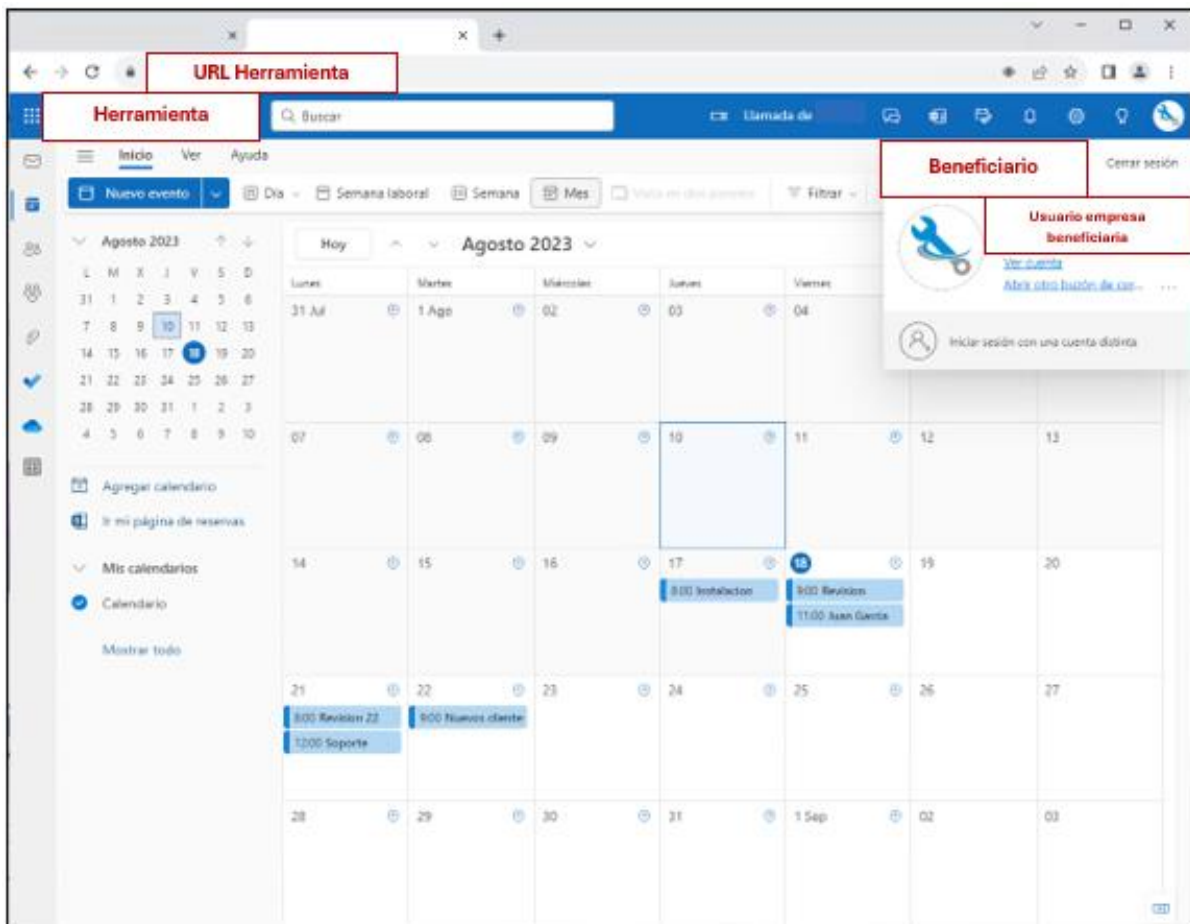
URL Herramienta

Herramienta

Buscar

Llamada de

Beneficiario

Cerrar sesión

Usuario empresa beneficiaria

Ver cuenta

Abrir otro buzón de cor...

Iniciar sesión con una cuenta distinta

Inicio Ver Ayuda

Nuevo evento

Día Semana laboral Semana Mes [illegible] Filtrar

Agosto 2023

| L | M | X | J | V | S | D |
|---|---|---|---|---|---|---|
| 31 | 1 | 2 | 3 | 4 | 5 | 6 |
| 7 | 8 | 9 | 10 | 11 | 12 | 13 |
| 14 | 15 | 16 | 17 | 18 | 19 | 20 |
| 21 | 22 | 23 | 24 | 25 | 26 | 27 |
| 28 | 29 | 30 | 31 | 1 | 2 | 3 |
| 4 | 5 | 6 | 7 | 8 | 9 | 10 |

Agregar calendario

Ir mi página de reservas

Mis calendarios

Calendario

Mostrar todo

Hoy

Agosto 2023

| Lunes | Martes | Miércoles | Jueves | Viernes | | |
|---|---|---|---|---|---|---|
| 31 Jul | 1 Ago | 02 | 03 | 04 | | |
| 07 | 08 | 09 | 10 | 11 | 12 | 13 |
| 14 | 15 | 16 | 17 8:00 Instalacion | 18 9:00 Revision 11:00 Juan Garcia | 19 | 20 |
| 21 8:00 Revision 22 12:00 Soporte | 22 9:00 Nuevos cliente | 23 | 24 | 25 | 26 | 27 |
| 28 | 29 | 30 | 31 | 1 Sep | 02 | 03 |